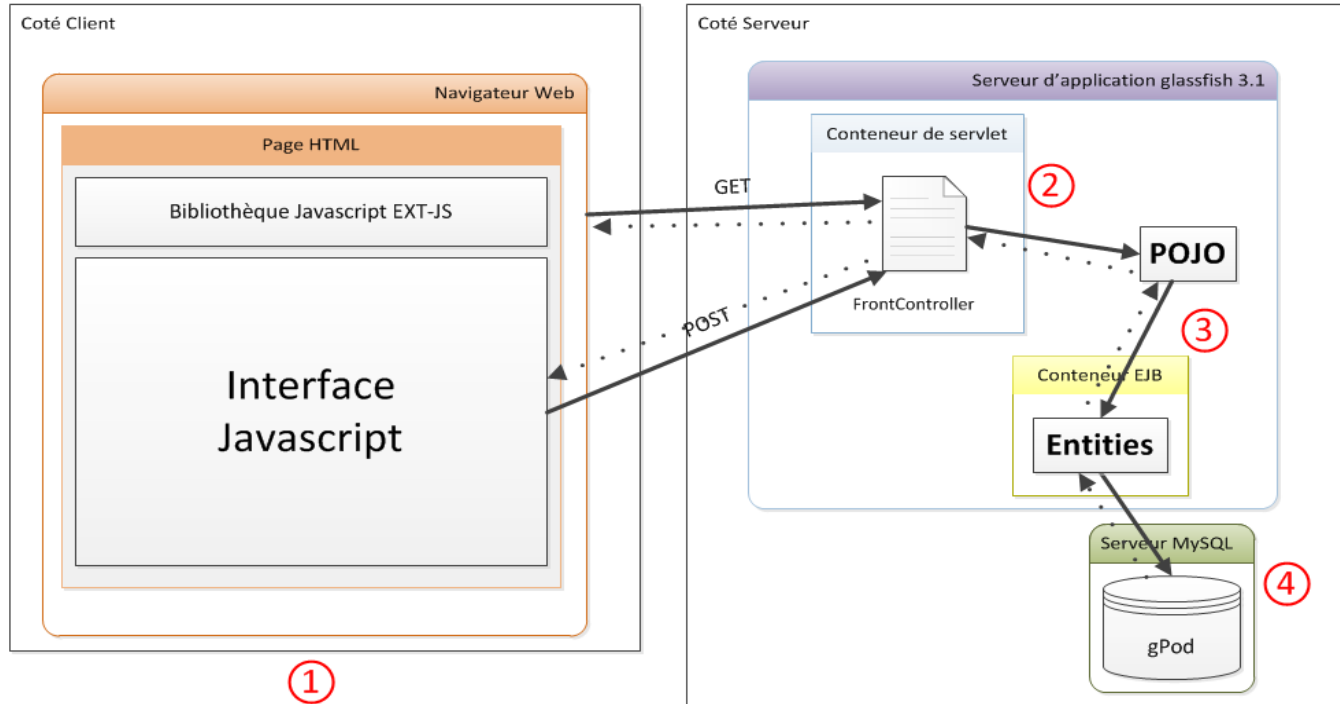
Coté Client

Navigateur Web

Page HTML

Bibliothèque Javascript EXT-JS

Interface Javascript

①

Coté Serveur

Serveur d'application glassfish 3.1

Conteneur de servlet

GET

POST

FrontController

②

POJO

③

Conteneur EJB

Entities

Serveur MySQL

gPod

④